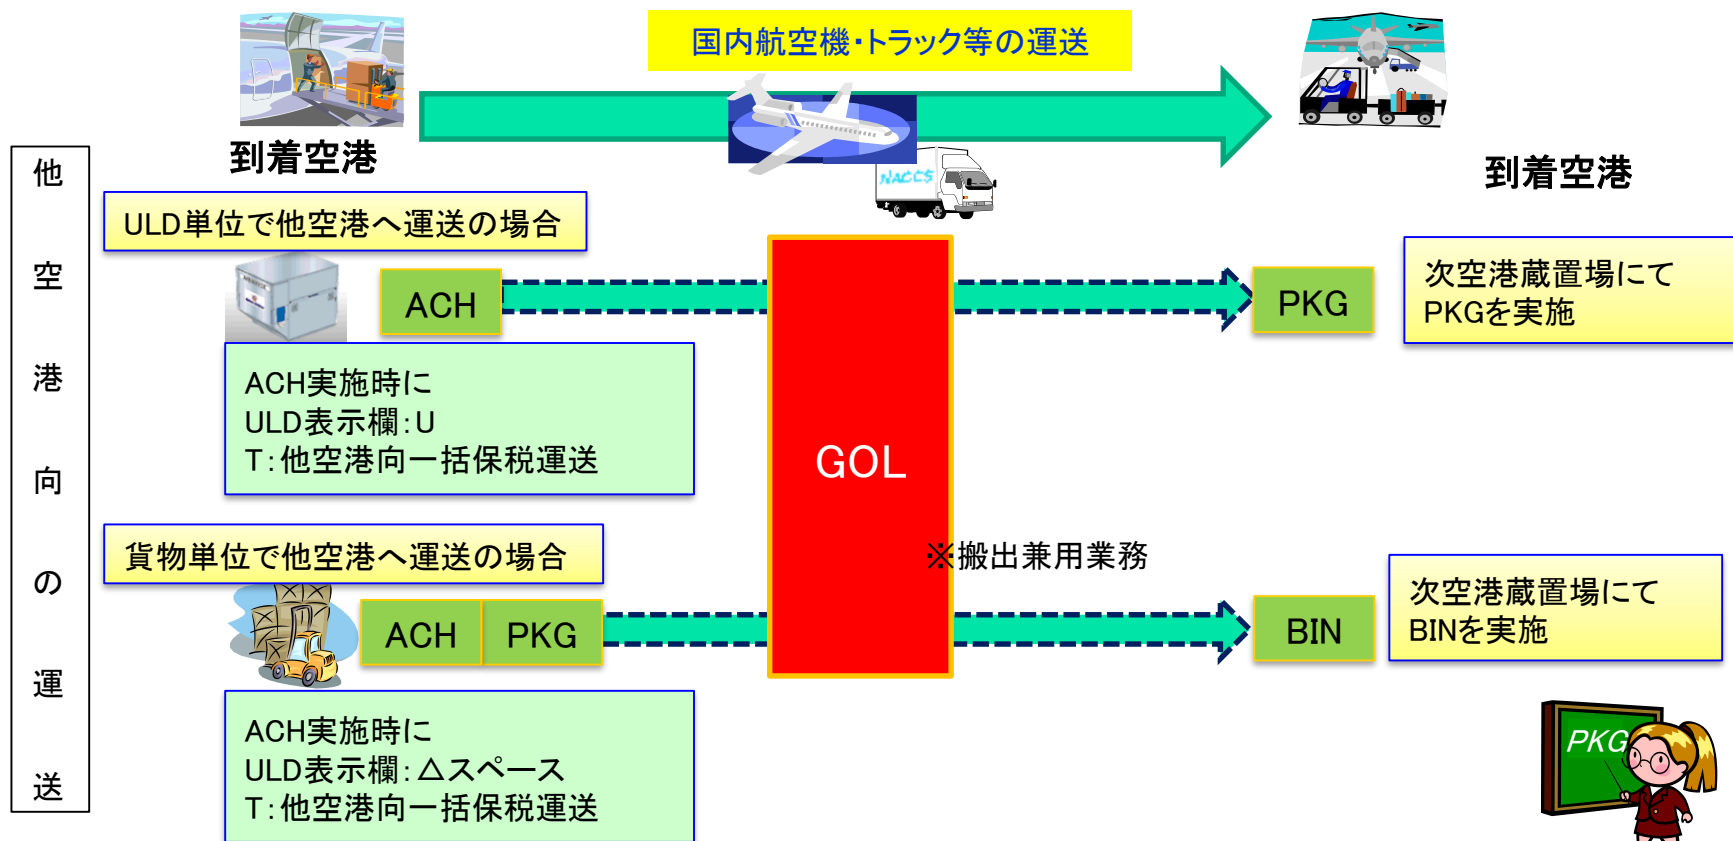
他空港向の運送

到着空港

国内航空機・トラック等の運送

NACCS

到着空港

ULD単位で他空港へ運送の場合

ACH

PKG

次空港蔵置場にて
PKGを実施

ACH実施時に
ULD表示欄：U
T：他空港向一括保税運送

GOL

※搬出兼用業務

貨物単位で他空港へ運送の場合

ACH

PKG

BIN

次空港蔵置場にて
BINを実施

ACH実施時に
ULD表示欄：△スペース
T：他空港向一括保税運送

PKG